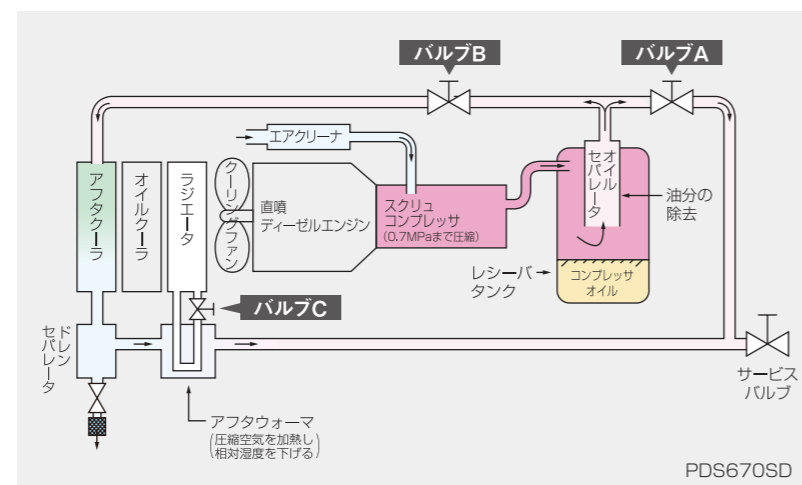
バルブB

バルブA

エアクリーナ

アフタクーラ

オイルクーラ

ラジエータ

クーリングファン

直噴
ディーゼルエンジン

スクリュ
コンプレッサ
(0.7MPaまで圧縮)

オイルセパレータ

油分の
除去

レシーバ
タンク

コンプレッサ
オイル

バルブC

ドレンセパレータ

サービス
バルブ

アフタウォーマ
(圧縮空気を加熱し
相対湿度を下げる)

PDS670SD